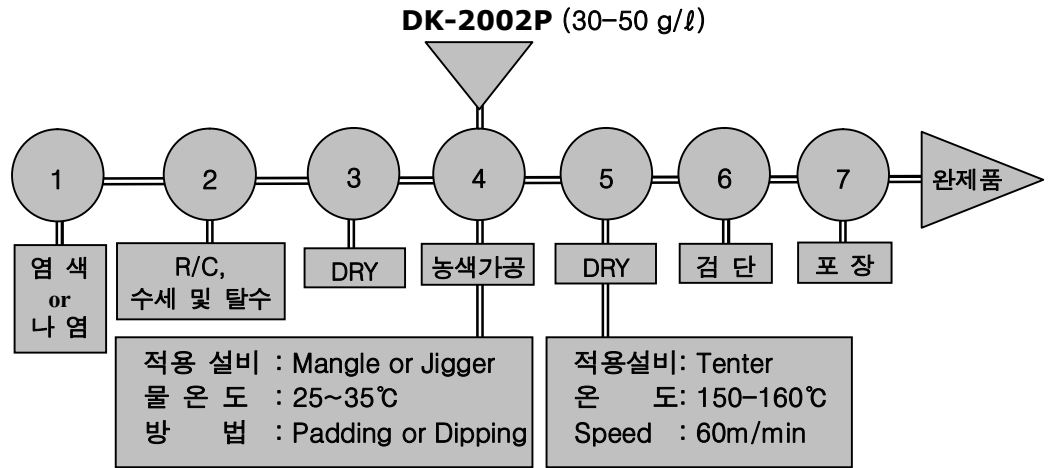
DK-2002P (30-50 g/ℓ)

1
2
3
4
5
6
7
완제품

염 색
or
나 염

R/C,
수세 및 탈수

DRY

농색가공

DRY

검 단

포 장

적용 설비 : Mangle or Jigger
물 온 도 : 25~35℃
방 법 : Padding or Dipping

적용설비: Tenter
온 도: 150-160℃
Speed : 60m/min